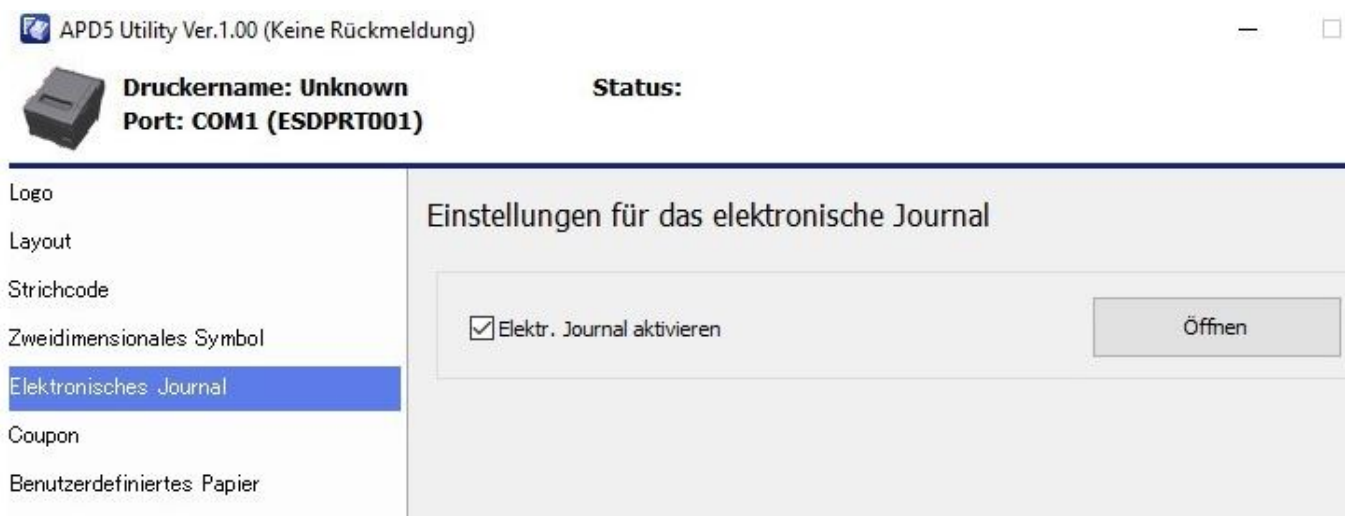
APD5 Utility Ver.1.00 (Keine Rückmeldung)

Druckername: Unknown
Port: COM1 (ESDPRT001)

Status:

Logo
Layout
Strichcode
Zweidimensionales Symbol
Elektronisches Journal
Coupon
Benutzerdefiniertes Papier

Einstellungen für das elektronische Journal

☑ Elektr. Journal aktivieren

Öffnen